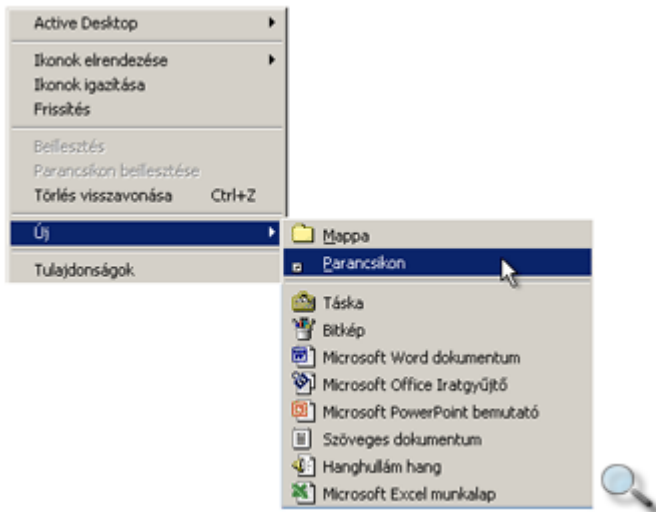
Active Desktop

Ikonok elrendezése
Ikonok igazítása
Frissítés

Beillesztés
Parancsikon beillesztése
Törlés visszavonása Ctrl+Z

Új

Tulajdonságok

Mappa
Parancsikon

Táska
Bitkép
Microsoft Word dokumentum
Microsoft Office Iratgyűjtő
Microsoft PowerPoint bemutató
Szöveges dokumentum
Hanghullám hang
Microsoft Excel munkalap